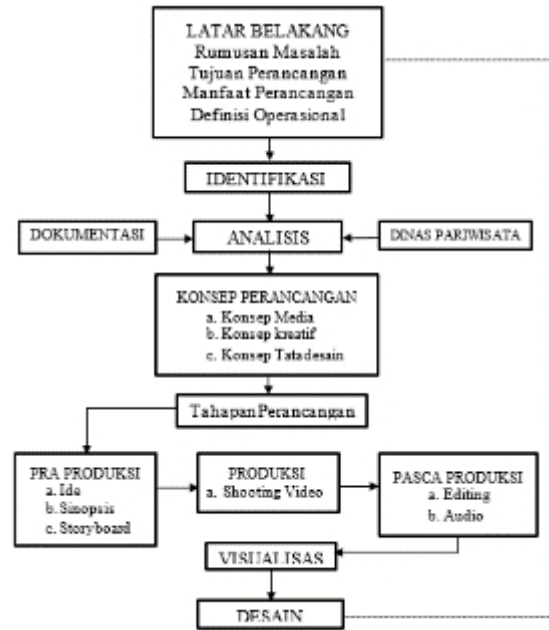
LATAR BELAKANG
Rumusan Masalah
Tujuan Perancangan
Manfaat Perancangan
Definisi Operasional

IDENTIFIKASI

DOKUMENTASI

ANALISIS

DINAS PARIWISATA

KONSEP PERANCANGAN
a. Konsep Media
b. Konsep kreatif
c. Konsep Tatadesain

TahapanPerancangan

PRA PRODUKSI
a. Ide
b. Sinopsis
c. Storyboard

PRODUKSI
a. Shooting Video

PASCA PRODUKSI
a. Editing
b. Audio

VISUALISAS

DESAIN